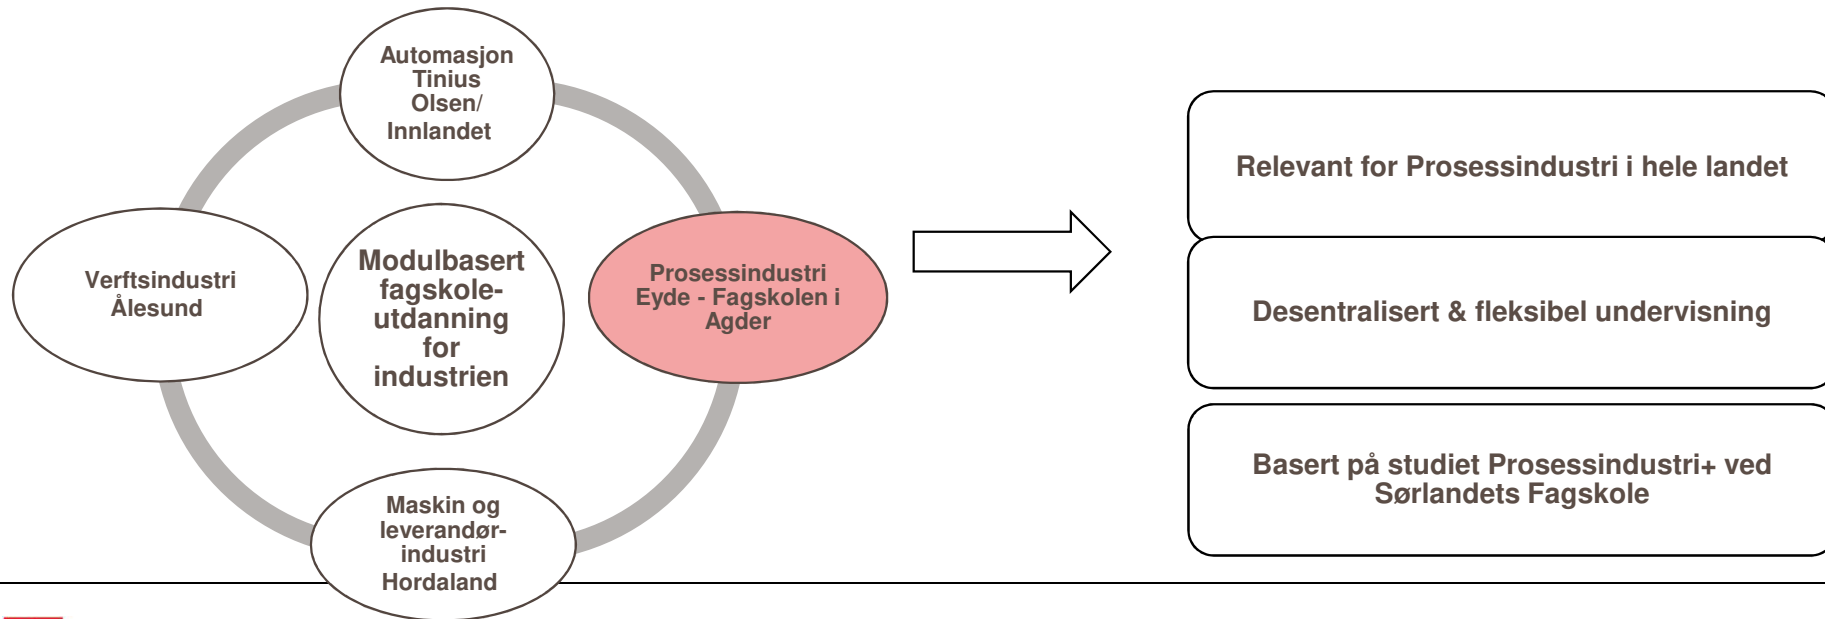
Automasjon Tinius Olsen/ Innlandet

Verftsindustri Ålesund

Modulbasert fagskoleutdanning for industrien

Prosessindustri Eyde - Fagskolen i Agder

Maskin og leverandørindustri Hordaland

Relevant for Prosessindustri i hele landet

Desentralisert & fleksibel undervisning

Basert på studiet Prosessindustri+ ved Sørlandets Fagskole